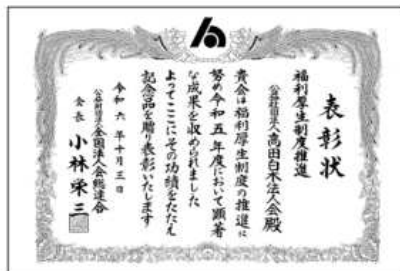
表彰状

福利厚生制度推進

公益社団法人高田自木法人会殿

貴会は福利厚生制度の推進に努め令和五年度において顕著な成果を収められました

よってここにその功績をたたえ記念品を贈り表彰いたします

令和六年十月三日

公益財団法人全国法人会総連合

会長　小林栄三